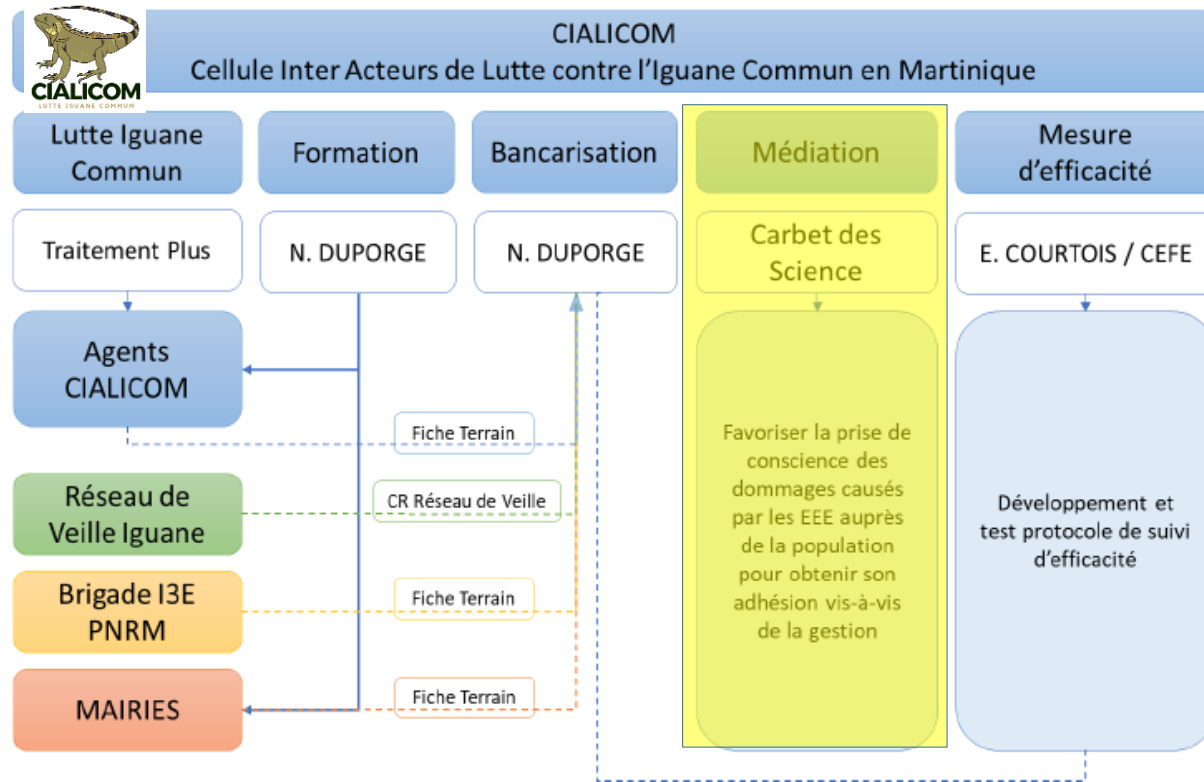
CIALICOM
LUTTE IGUANE COMMUN

CIALICOM
Cellule Inter Acteurs de Lutte contre l'Iguane Commun en Martinique

Lutte Iguane Commun

Formation

Bancarisation

Médiation

Mesure d'efficacité

Traitement Plus

N. DUPORGE

N. DUPORGE

Carbet des Science

E. COURTOIS / CEFE

Agents CIALICOM

Fiche Terrain

Réseau de Veille Iguane

CR Réseau de Veille

Brigade I3E PNRM

Fiche Terrain

MAIRIES

Fiche Terrain

Favoriser la prise de conscience des dommages causés par les EEE auprès de la population pour obtenir son adhésion vis-à-vis de la gestion

Développement et test protocole de suivi d'efficacité